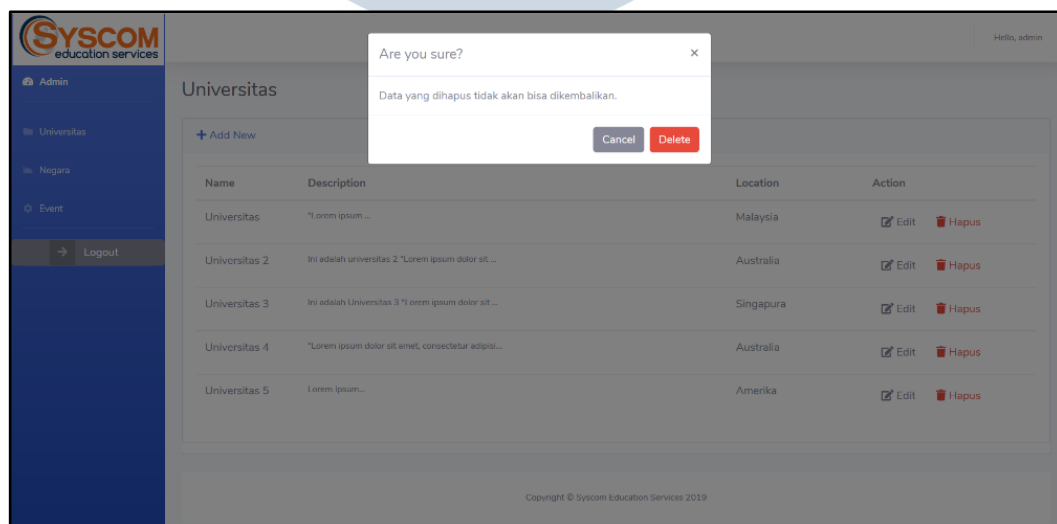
SYSCOM education services

Hello, admin

Admin

Universitas

Negara

Event

Logout

Universitas

Are you sure?

×

Data yang dihapus tidak akan bisa dikembalikan.

Cancel Delete

+ Add New

| Name | Description | Location | Action |
|---|---|---|---|
| Universitas | "Lorem ipsum ... | Malaysia | Edit Hapus |
| Universitas 2 | Ini adalah universitas 2 "Lorem ipsum dolor sit ... | Australia | Edit Hapus |
| Universitas 3 | Ini adalah Universitas 3 "Lorem ipsum dolor sit ... | Singapura | Edit Hapus |
| Universitas 4 | "Lorem ipsum dolor sit amet, consectetur adipisi... | Australia | Edit Hapus |
| Universitas 5 | Lorem ipsum... | Amerika | Edit Hapus |

Copyright © Syscom Education Services 2019